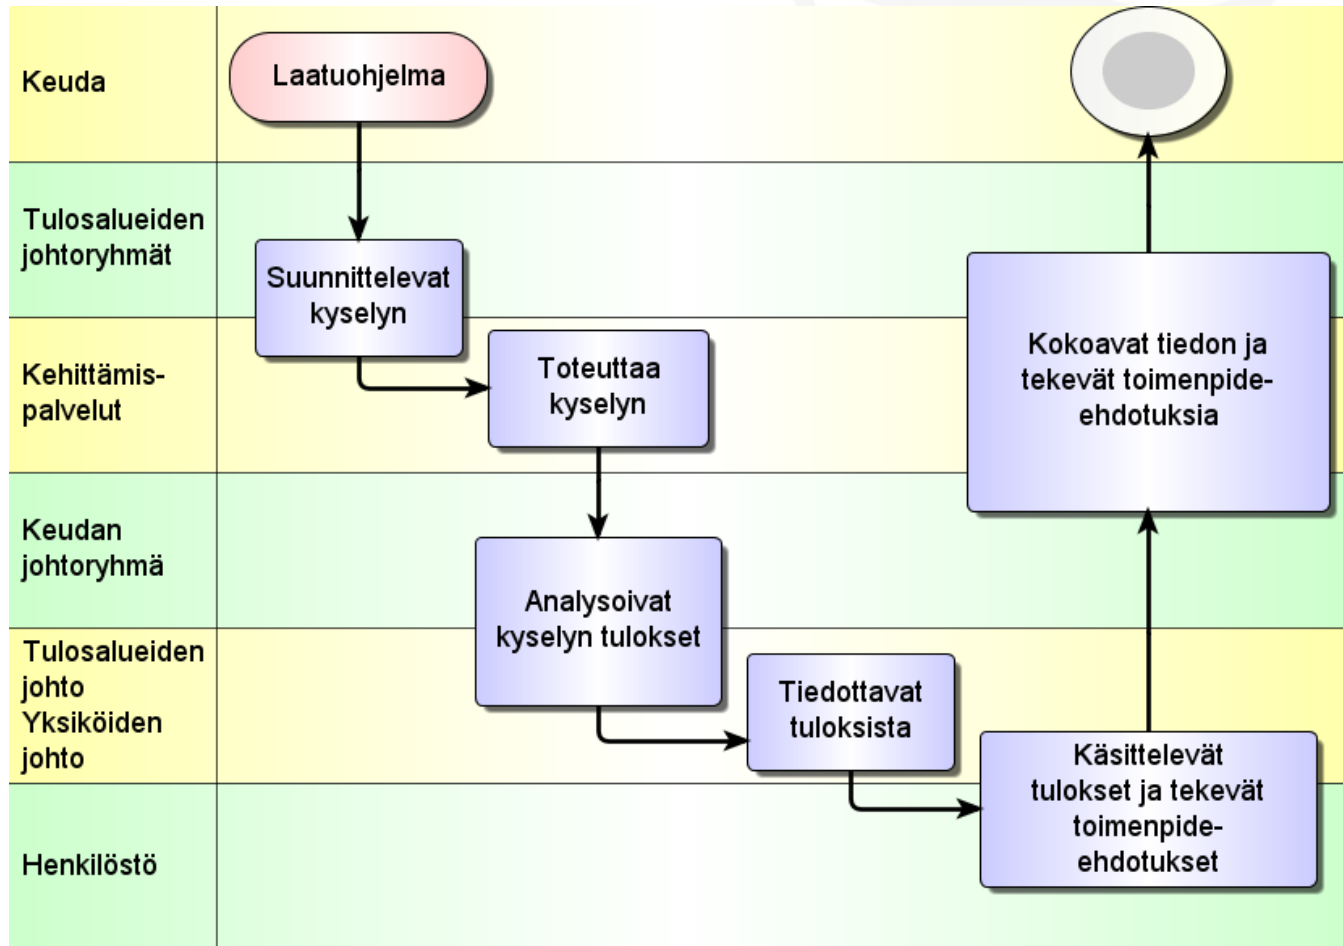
Keuda

Laatuohjelma

Tulosalueiden johtoryhmät

Suunnittelevat kyselyn

Kehittämispalvelut

Toteuttaa kyselyn

Keudan johtoryhmä

Analysoivat kyselyn tulokset

Tulosalueiden johto
Yksiköiden johto

Tiedottavat tuloksista

Henkilöstö

Käsittelevät tulokset ja tekevät toimenpide-ehdotukset

Kokoavat tiedon ja tekevät toimenpide-ehdotuksia